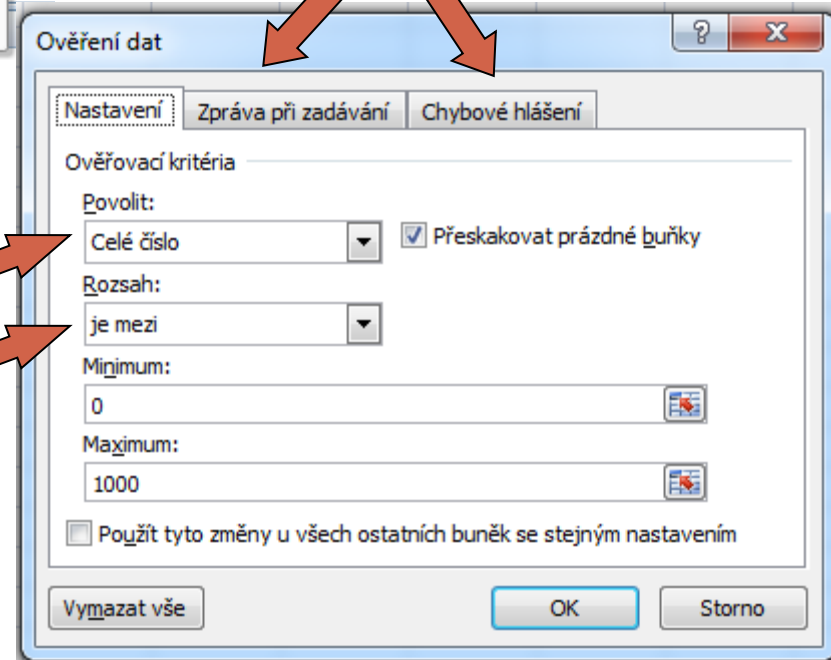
Ověření dat

?

X

Nastavení

Zpráva při zadávání

Chybové hlášení

Ověřovací kritéria

Povolit:

Celé číslo

Přeskakovat prázdné buňky

Rozsah:

je mezi

Minimum:

0

Maximum:

1000

Použít tyto změny u všech ostatních buněk se stejným nastavením

Vymazat vše

OK

Storno